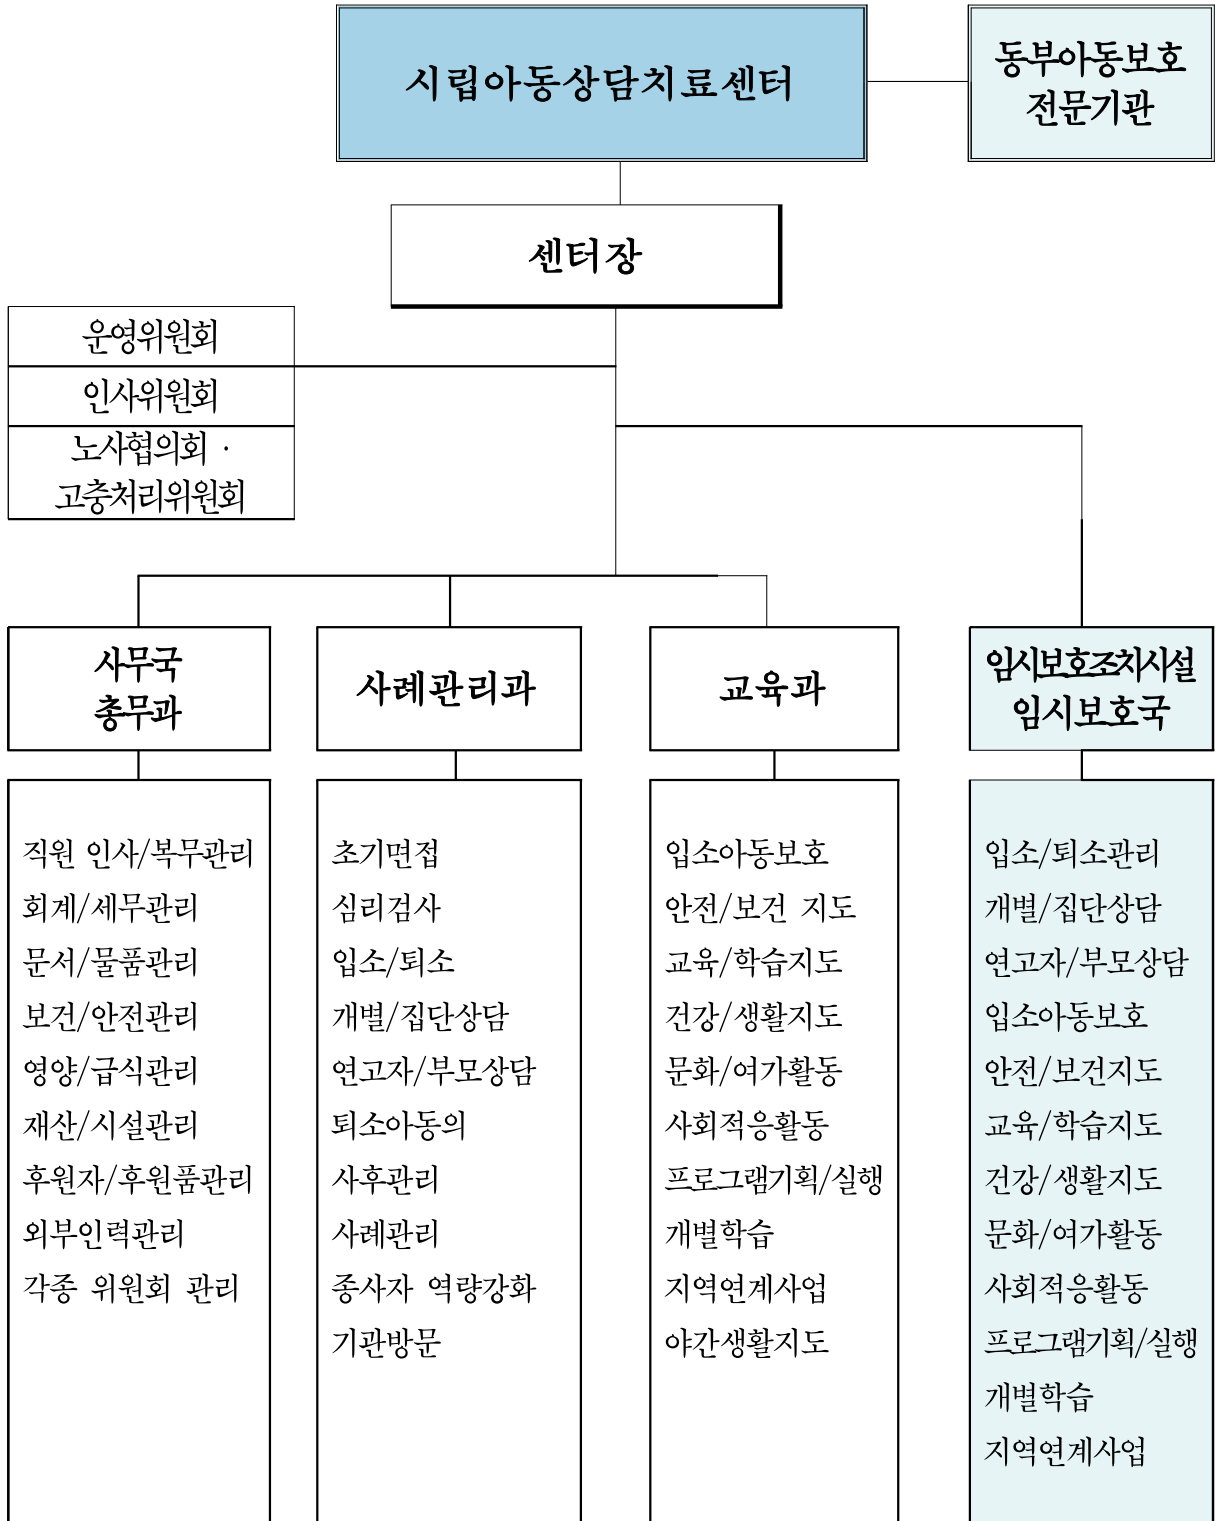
시립아동상담치료센터

동부아동보호 전문기관

센터장

운영위원회

인사위원회

노사협의회 · 고충처리위원회

사무국 총무과

사례관리과

교육과

임시보호조치시설 임시보호국

직원 인사/복무관리
회계/세무관리
문서/물품관리
보건/안전관리
영양/급식관리
재산/시설관리
후원자/후원품관리
외부인력관리
각종 위원회 관리

초기면접
심리검사
입소/퇴소
개별/집단상담
연고자/부모상담
퇴소아동의
사후관리
사례관리
종사자 역량강화
기관방문

입소아동보호
안전/보건 지도
교육/학습지도
건강/생활지도
문화/여가활동
사회적응활동
프로그램기획/실행
개별학습
지역연계사업
야간생활지도

입소/퇴소관리
개별/집단상담
연고자/부모상담
입소아동보호
안전/보건지도
교육/학습지도
건강/생활지도
문화/여가활동
사회적응활동
프로그램기획/실행
개별학습
지역연계사업